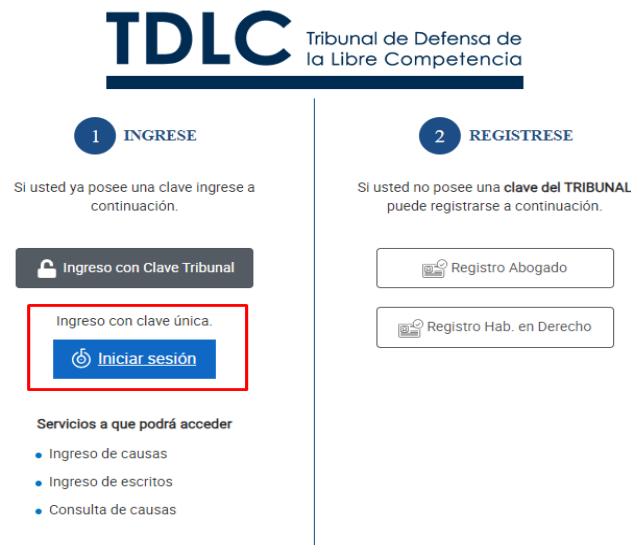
TDLC Tribunal de Defensa de la Libre Competencia

1 INGRESE

Si usted ya posee una clave ingrese a continuación.

Ingreso con Clave Tribunal

Ingreso con clave única.

Iniciar sesión

Servicios a que podrá acceder

- Ingreso de causas
- Ingreso de escritos
- Consulta de causas

2 REGISTRESE

Si usted no posee una clave del TRIBUNAL puede registrarse a continuación.

Registro Abogado

Registro Hab. en Derecho